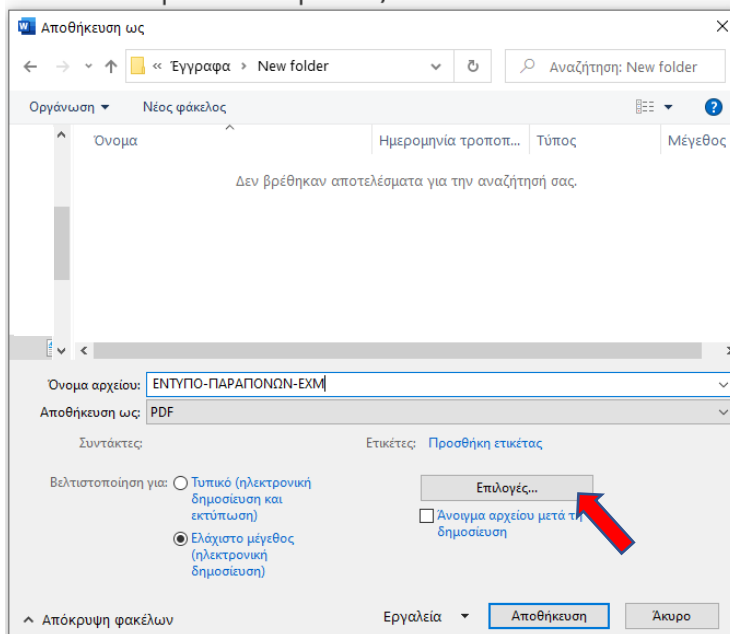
Αποθήκευση ως

« Έγγραφα > New folder

Αναζήτηση: New folder

Οργάνωση ▾ Νέος φάκελος

Όνομα | Ημερομηνία τροποπ... | Τύπος | Μέγεθος

Δεν βρέθηκαν αποτελέσματα για την αναζήτησή σας.

Όνομα αρχείου: ΕΝΤΥΠΟ-ΠΑΡΑΠΟΝΩΝ-ΕΧΜ

Αποθήκευση ως: PDF

Συντάκτες:

Ετικέτες: Προσθήκη ετικέτας

Βελτιστοποίηση για: Τυπικό (ηλεκτρονική δημοσίευση και εκτύπωση)

Ελάχιστο μέγεθος (ηλεκτρονική δημοσίευση)

Επιλογές...

Άνοιγμα αρχείου μετά τη δημοσίευση

^ Απόκρυψη φακέλων

Εργαλεία ▾ Αποθήκευση Άκυρο